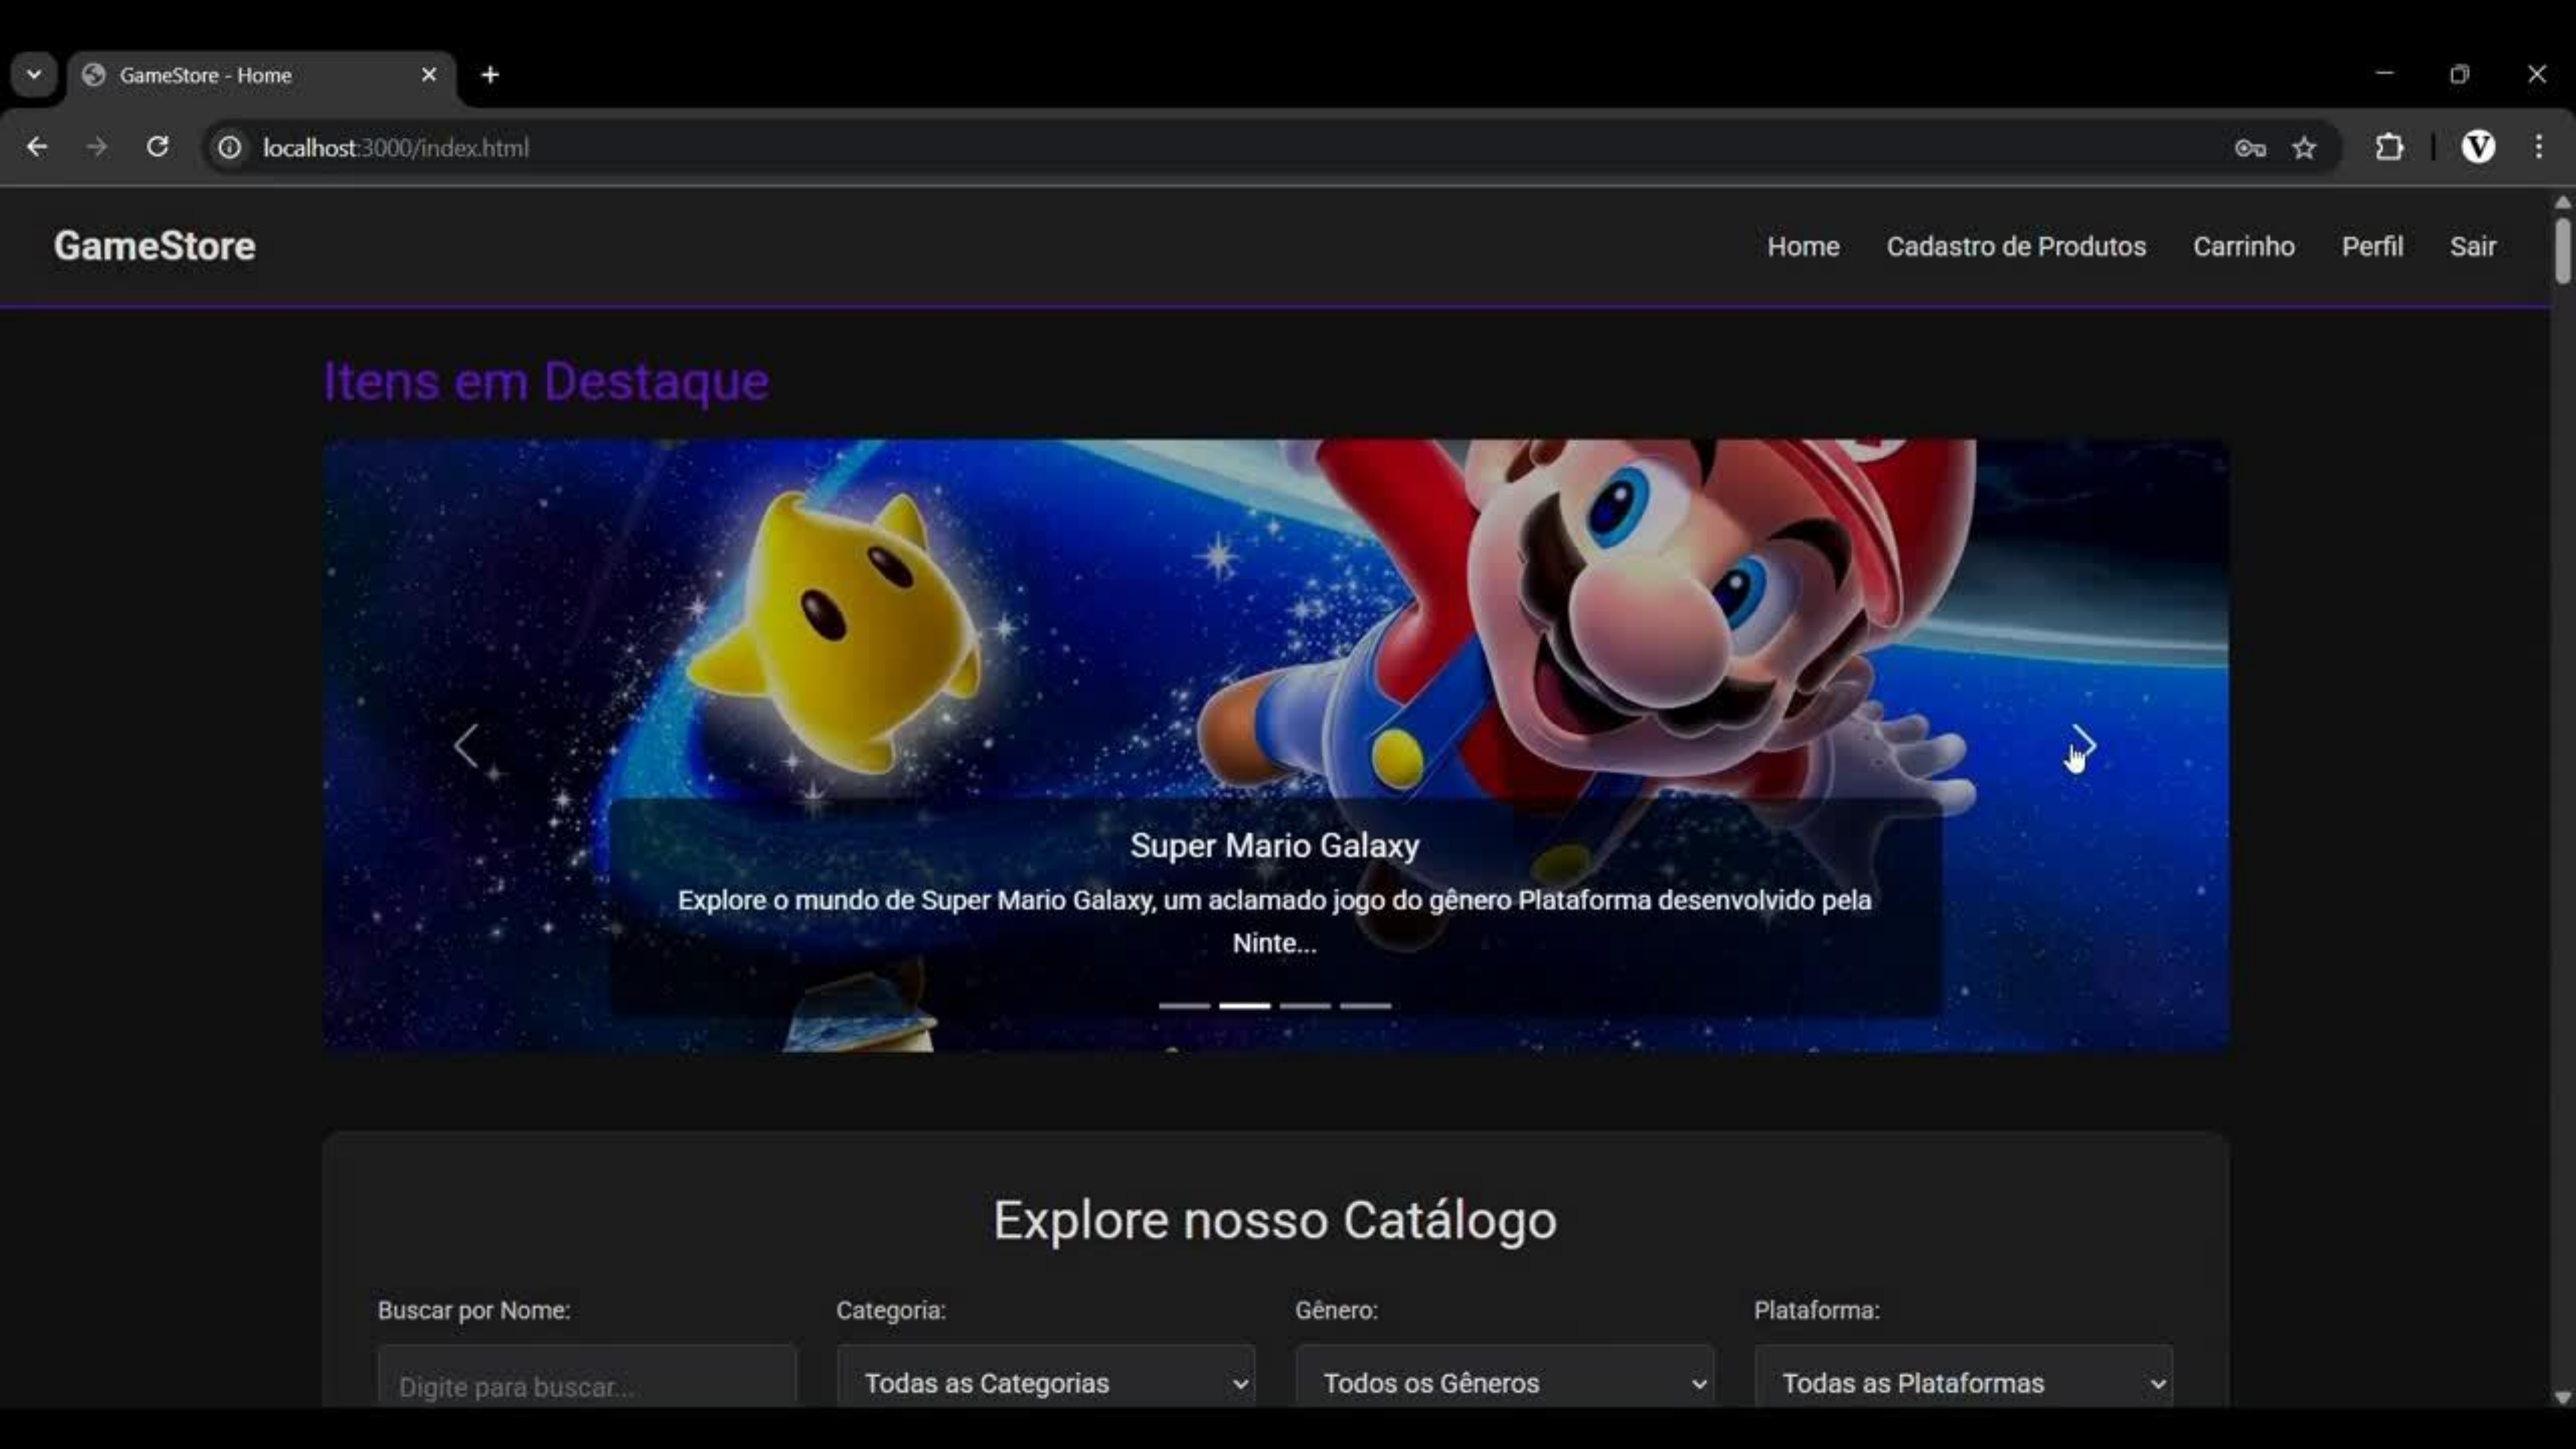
GameStore - Home

localhost:3000/index.html

GameStore

Home Cadastro de Produtos Carrinho Perfil Sair

Itens em Destaque

Super Mario Galaxy

Explore o mundo de Super Mario Galaxy, um aclamado jogo do gênero Plataforma desenvolvido pela Ninte...

Explore nosso Catálogo

Buscar por Nome:
Digite para buscar...

Categoria:
Todas as Categorias

Gênero:
Todos os Gêneros

Plataforma:
Todas as Plataformas